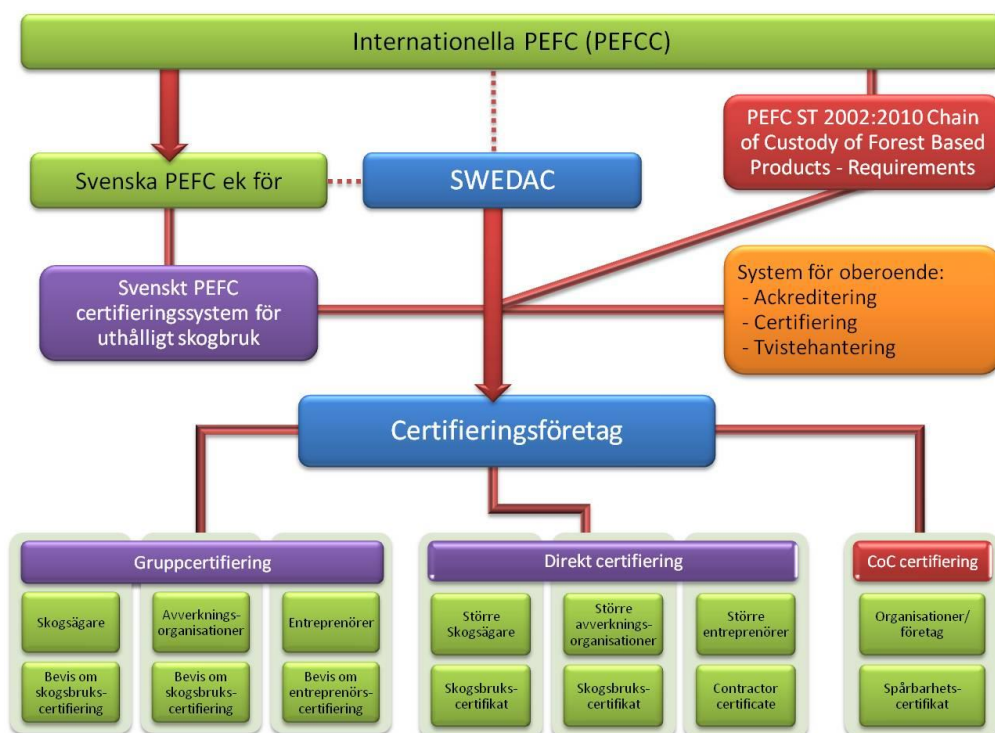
Internationella PEFC (PEFCC)

PEFC ST 2002:2010 Chain of Custody of Forest Based Products - Requirements

Svenska PEFC ek för

SWEDAC

Svenskt PEFC certifieringssystem för uthålligt skogbruk

System för oberoende:
- Ackreditering
- Certifiering
- Tvistehantering

Certifieringsföretag

Gruppcertifiering

Skogsägare

Avverkningsorganisationer

Entreprenörer

Bevis om skogsbrukscertifiering

Bevis om skogsbrukscertifiering

Bevis om entreprenörscertifiering

Direkt certifiering

Större Skogsägare

Större avverkningsorganisationer

Större entreprenörer

Skogsbrukscertifikat

Skogsbrukscertifikat

Contractor certificate

CoC certifiering

Organisationer/ företag

Spårbarhetscertifikat